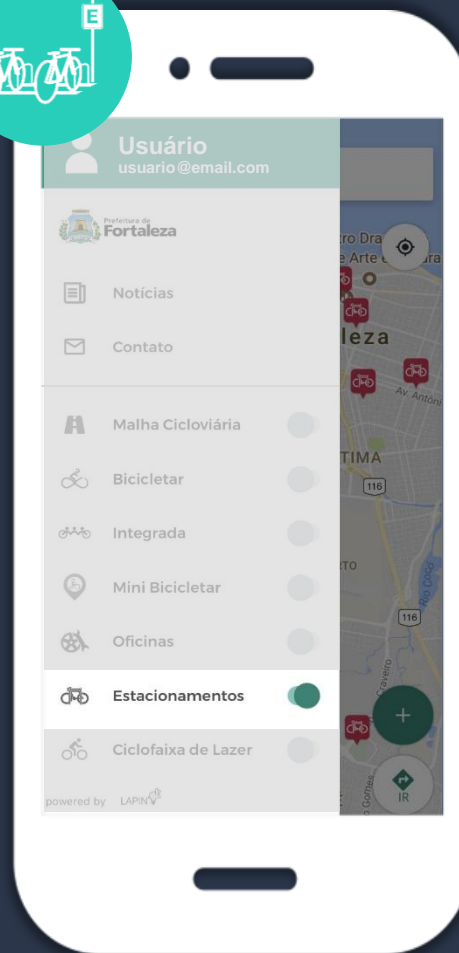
E

Usuário
usuario@email.com

Prefeitura de Fortaleza

Notícias

Contato

Malha Cicloviária

Bicicletar

Integrada

Mini Bicicletar

Oficinas

Estacionamentos

Ciclofaixa de Lazer

powered by LAPIN

tro Dra
e Arte e
leza
Av. Antôni
TIMA
116
116
Rio Cocó
Gomes
+
IR